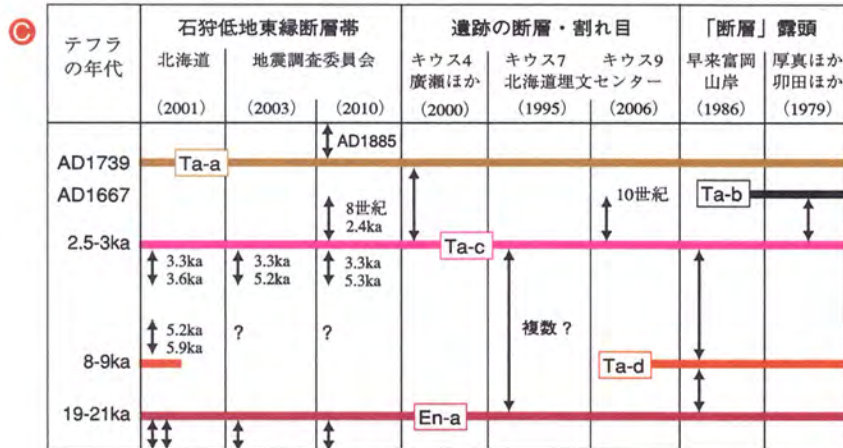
C

| テフラの年代 | 石狩低地東縁断層帯 北海道 (2001) | 地震調査委員会 (2003) | (2010) | 遺跡の断層・割れ目 キウス4 廣瀬ほか (2000) | キウス7 北海道埋文センター (1995) | キウス9 (2006) | 「断層」露頭 早来富岡 山岸 (1986) | 厚真ほか 卯田ほか (1979) |
|---|---|---|---|---|---|---|---|---|
| | | | AD1885 | | | | | |
| AD1739 | Ta-a | | | | | | | |
| AD1667 | | | 8世紀 2.4ka | | | 10世紀 | Ta-b | |
| 2.5-3ka | 3.3ka 3.6ka | 3.3ka 5.2ka | 3.3ka 5.3ka | Ta-c | | | | |
| | 5.2ka 5.9ka | ? | ? | | 複数？ | | | |
| 8-9ka | | | | | | Ta-d | | |
| 19-21ka | | | | En-a | | | | |